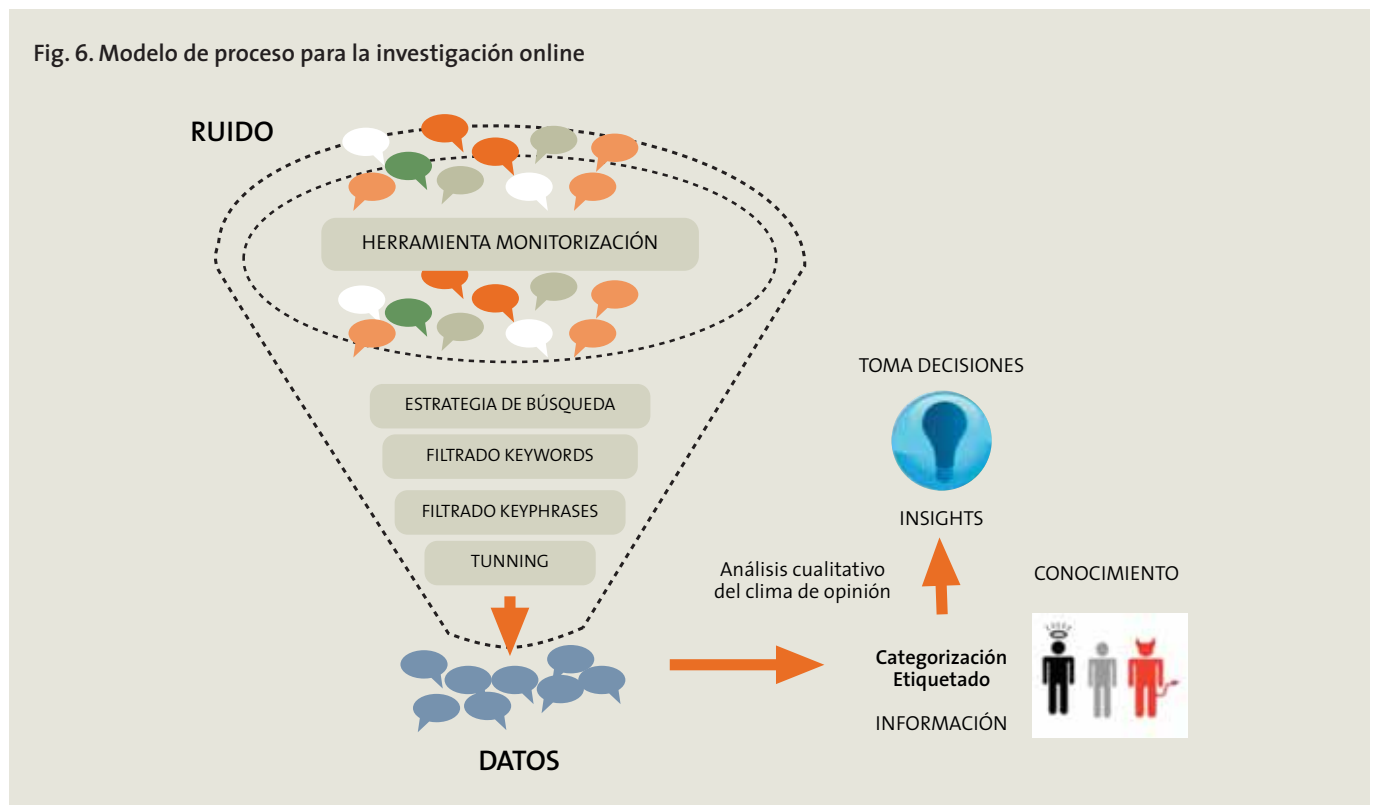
Fig. 6. Modelo de proceso para la investigación online

RUIDO

HERRAMIENTA MONITORIZACIÓN

ESTRATEGIA DE BÚSQUEDA

FILTRADO KEYWORDS

FILTRADO KEYPHRASES

TUNNING

DATOS

TOMA DECISIONES

INSIGHTS

Análisis cualitativo del clima de opinión

CONOCIMIENTO

Categorización Etiquetado

INFORMACIÓN